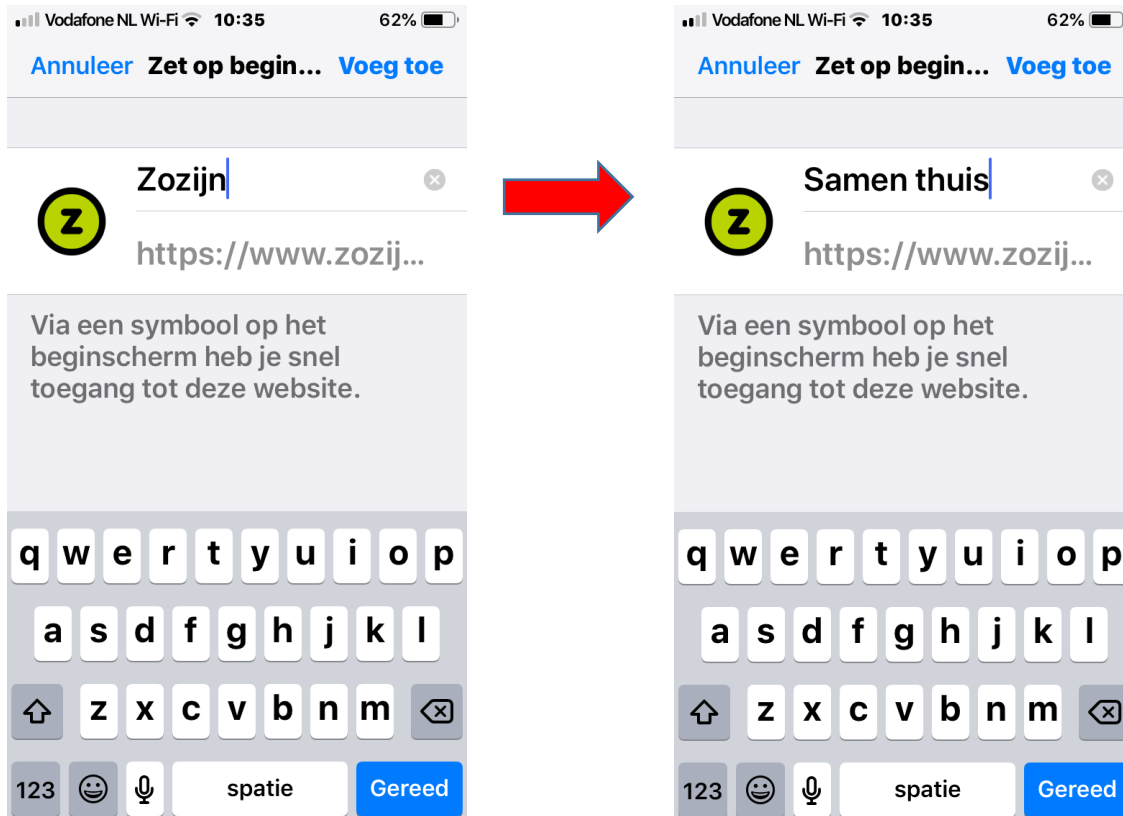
Vodafone NL Wi-Fi 10:35 62%

Annuleer Zet op begin... Voeg toe

Zozijn

z

https://www.zozij...

Via een symbool op het beginscherm heb je snel toegang tot deze website.

q w e r t y u i o p

a s d f g h j k l

z x c v b n m

123 spatie Gereed

Vodafone NL Wi-Fi 10:35 62%

Annuleer Zet op begin... Voeg toe

Samen thuis

z

https://www.zozij...

Via een symbool op het beginscherm heb je snel toegang tot deze website.

q w e r t y u i o p

a s d f g h j k l

z x c v b n m

123 spatie Gereed